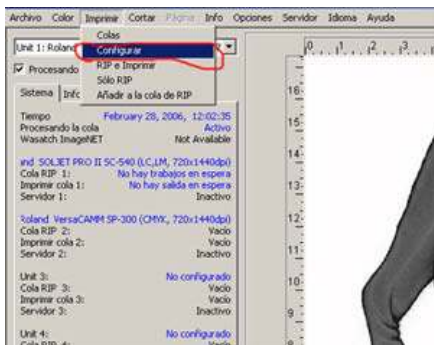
Archivo Color Imprimir Cortar Página Info Opciones Servidor Idioma Ayuda

Colas
Configurar
RIP e Imprimir
Sólo RIP
Añadir a la cola de RIP

Unit 1: Rolan

Procesando

Sistema Info

Tiempo February 28, 2006, 12:02:35
Procesando la cola Activo
Wasatch ImageNET Not Available

and SOLJET PRO II SC-540 (LC,LM, 720x1440dpi)
Cola RIP 1: No hay trabajos en espera
Imprimir cola 1: No hay salida en espera
Servidor 1: Inactivo

Roland VersaCAMM SP-300 (CMYK, 720x1440dpi)
Cola RIP 2: Vacío
Imprimir cola 2: Vacío
Servidor 2: Inactivo

Unit 3: No configurado
Cola RIP 3: Vacío
Imprimir cola 3: Vacío
Servidor 3: Inactivo

Unit 4: No configurado
Cola RIP 4: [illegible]

0 1 2 3
16
15
14
13
12
11
10
9